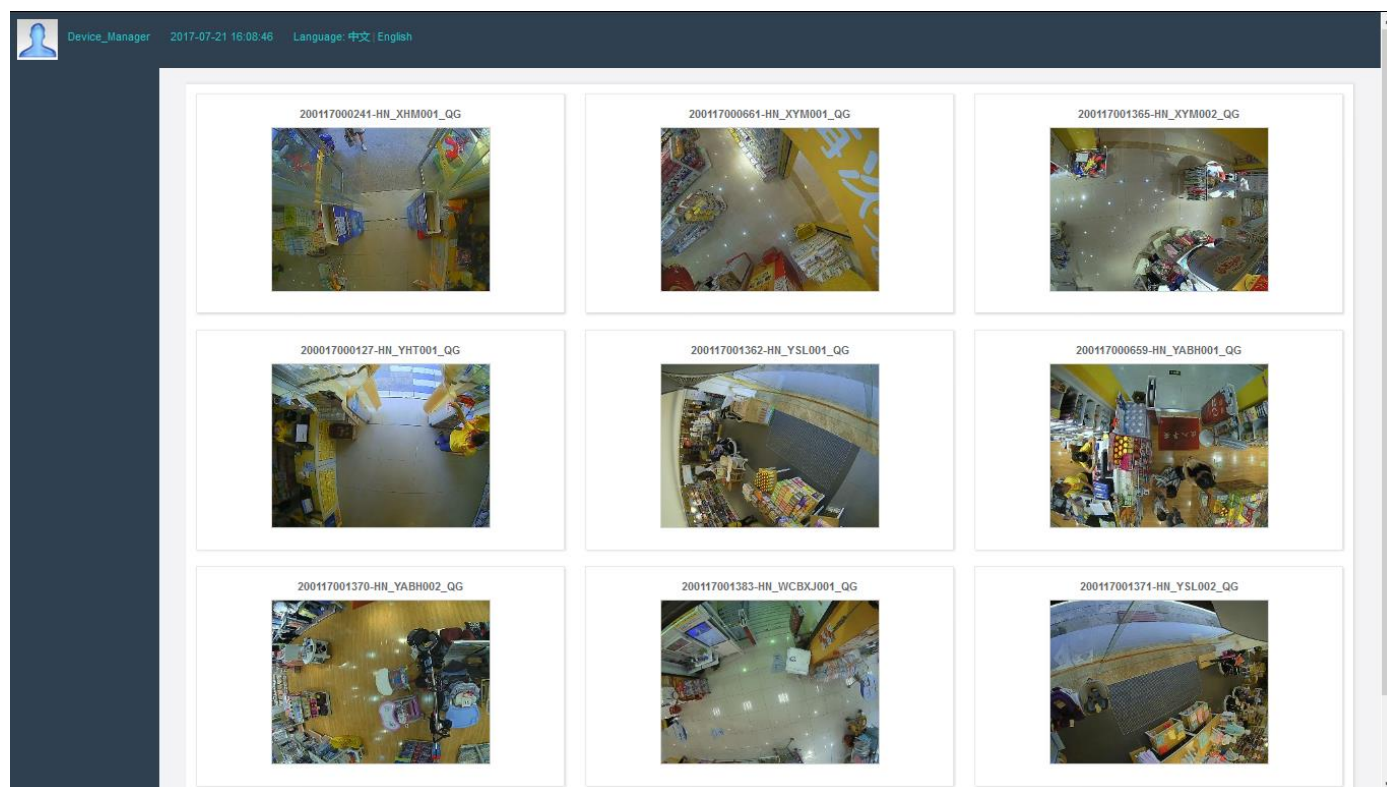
Device_Manager 2017-07-21 16:08:46 Language: 中文 | English

200117000241-HN_XHM001_QG

200117000661-HN_XYM001_QG

200117001365-HN_XYM002_QG

200017000127-HN_YHT001_QG

200117001362-HN_YSL001_QG

200117000659-HN_YABH001_QG

200117001370-HN_YABH002_QG

200117001383-HN_WCBXJ001_QG

200117001371-HN_YSL002_QG